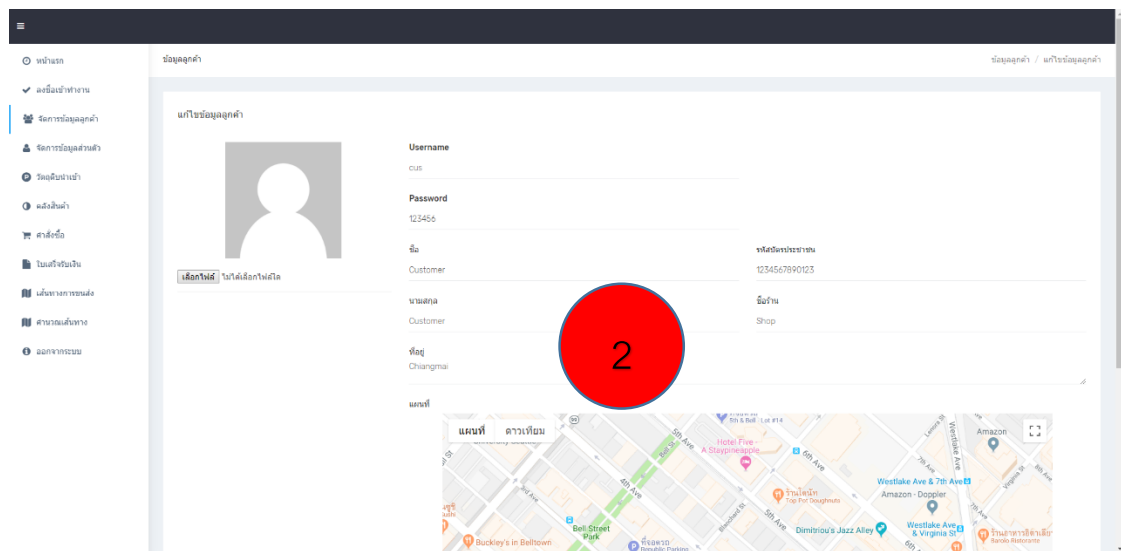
≡

หน้าแรก
ลงชื่อเข้าทำงาน
จัดการข้อมูลลูกค้า
จัดการข้อมูลส่วนตัว
วัตถุดิบนำเข้า
คลังสินค้า
สั่งซื้อ
ใบเสร็จรับเงิน
เส้นทางการขนส่ง
คำนวณเส้นทาง
ออกจากระบบ

ข้อมูลลูกค้า

ข้อมูลลูกค้า / แก้ไขข้อมูลลูกค้า

แก้ไขข้อมูลลูกค้า

เลือกไฟล์ ไม่ได้เลือกไฟล์ใด

Username
cus

Password
123456

ชื่อ
Customer

รหัสบัตรประชาชน
1234567890123

นามสกุล
Customer

ชื่อร้าน
Shop

ที่อยู่
Chiangmai

2

แผนที่

แผนที่ ดาวเทียม

Hotel Five
A Staypineapple
5th Ave
6th Ave
4th Ave
Bell Street Park
Buckley's in Belltown
Republic Parking
Top Pot Doughnuts
Amazon - Doppler
Westlake Ave & 7th Ave
Dimitriou's Jazz Alley
Westlake Ave & Virginia St
Amazon
Lenora St
Westlake Ave
Virginia St
Blanchard St
7th Ave
8th Ave
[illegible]